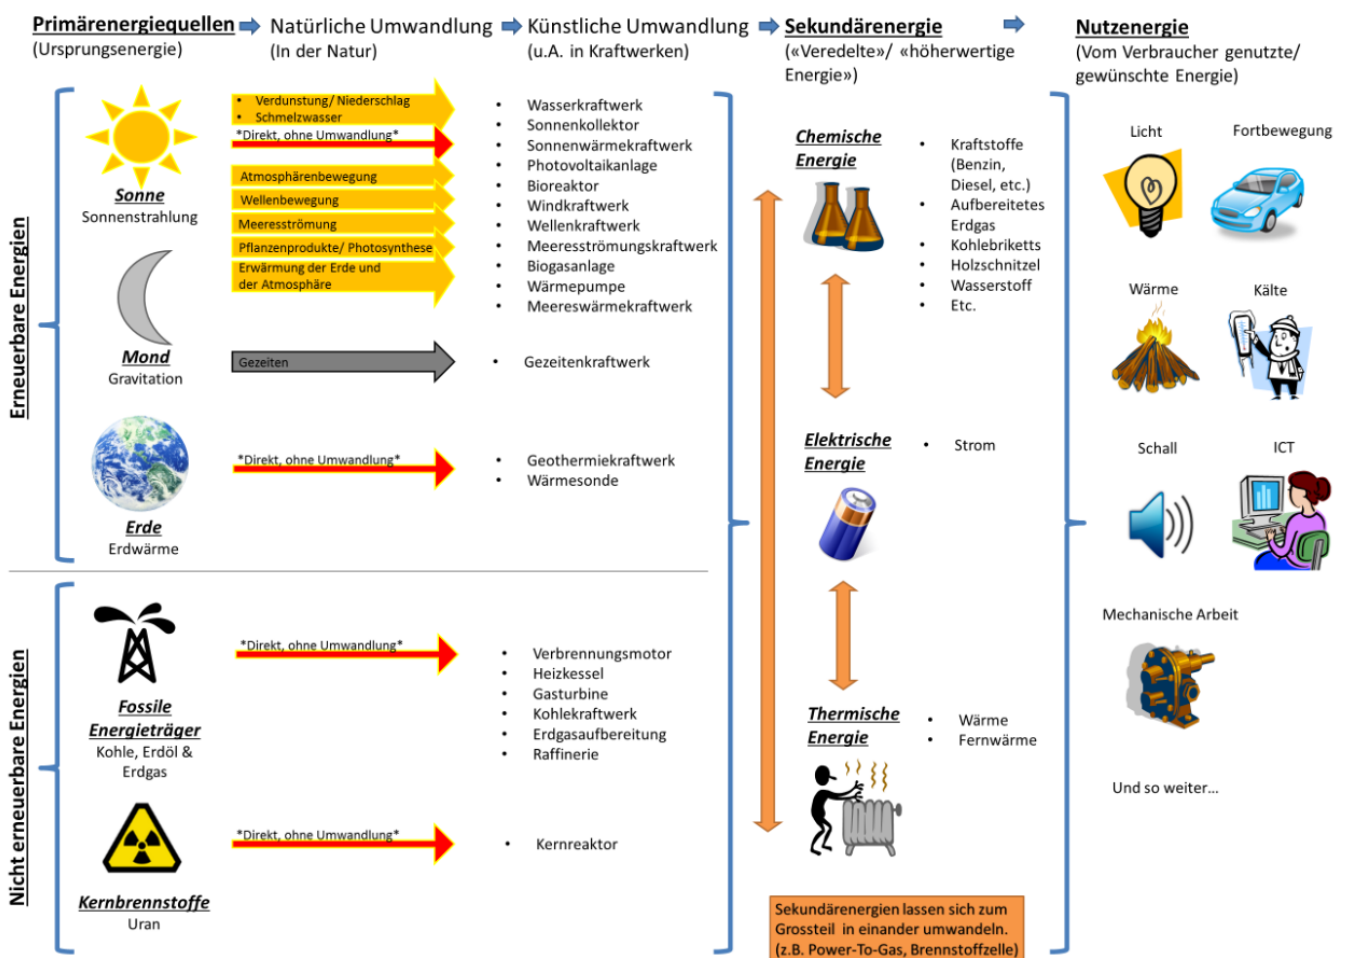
Primärenergiequellen (Ursprungsenergie)

Natürliche Umwandlung (In der Natur)

Künstliche Umwandlung (u.A. in Kraftwerken)

Sekundärenergie («Veredelte»/ «höherwertige Energie»)

Nutzenergie (Vom Verbraucher genutzte/ gewünschte Energie)

Erneuerbare Energien

Sonne
Sonnenstrahlung

- Verdunstung/ Niederschlag
- Schmelzwasser

*Direkt, ohne Umwandlung*

Atmosphärenbewegung

Wellenbewegung

Meeresströmung

Pflanzenprodukte/ Photosynthese

Erwärmung der Erde und der Atmosphäre

- Wasserkraftwerk
- Sonnenkollektor
- Sonnenwärmekraftwerk
- Photovoltaikanlage
- Bioreaktor
- Windkraftwerk
- Wellenkraftwerk
- Meeresströmungskraftwerk
- Biogasanlage
- Wärmepumpe
- Meereswärmekraftwerk

Mond
Gravitation

Gezeiten

- Gezeitenkraftwerk

Erde
Erdwärme

*Direkt, ohne Umwandlung*

- Geothermiekraftwerk
- Wärmesonde

Nicht erneuerbare Energien

Fossile Energieträger
Kohle, Erdöl & Erdgas

*Direkt, ohne Umwandlung*

- Verbrennungsmotor
- Heizkessel
- Gasturbine
- Kohlekraftwerk
- Erdgasaufbereitung
- Raffinerie

Kernbrennstoffe
Uran

*Direkt, ohne Umwandlung*

- Kernreaktor

Chemische Energie

- Kraftstoffe (Benzin, Diesel, etc.)
- Aufbereitetes Erdgas
- Kohlebriketts
- Holzschnitzel
- Wasserstoff
- Etc.

Elektrische Energie

- Strom

Thermische Energie

- Wärme
- Fernwärme

Sekundärenergien lassen sich zum Grossteil in einander umwandeln. (z.B. Power-To-Gas, Brennstoffzelle)

Licht

Fortbewegung

Wärme

Kälte

Schall

ICT

Mechanische Arbeit

Und so weiter...